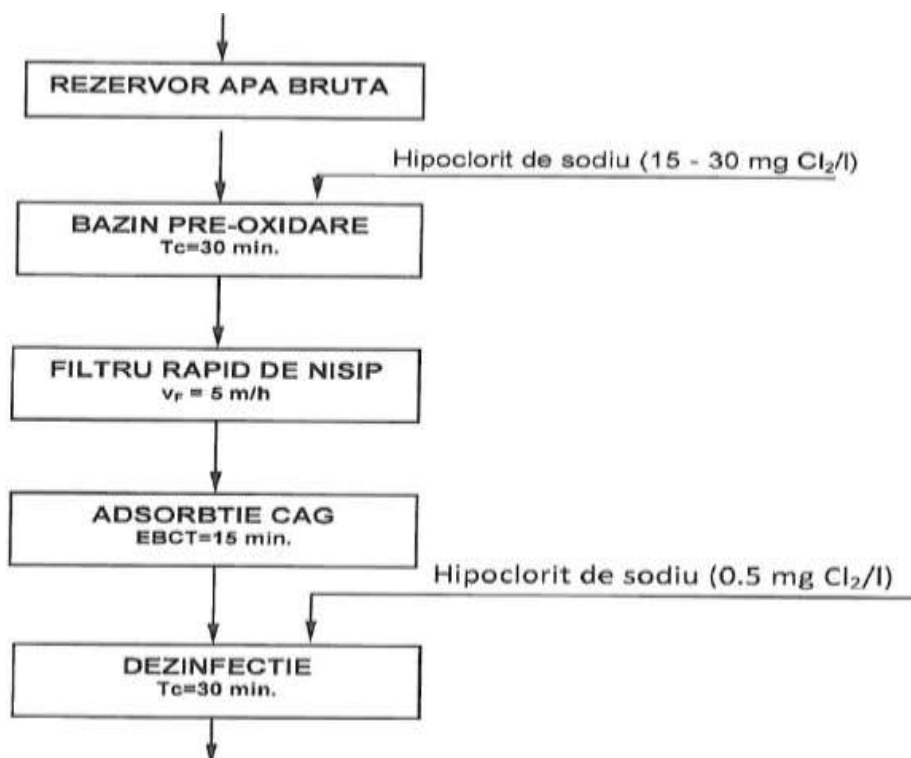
REZERVOR APA BRUTA

Hipoclorit de sodiu (15 - 30 mg $Cl_2$/l)

BAZIN PRE-OXIDARE
Tc=30 min.

FILTRU RAPID DE NISIP
$v_F$ = 5 m/h

ADSORBTIE CAG
EBCT=15 min.

Hipoclorit de sodiu (0.5 mg $Cl_2$/l)

DEZINFECTIE
Tc=30 min.